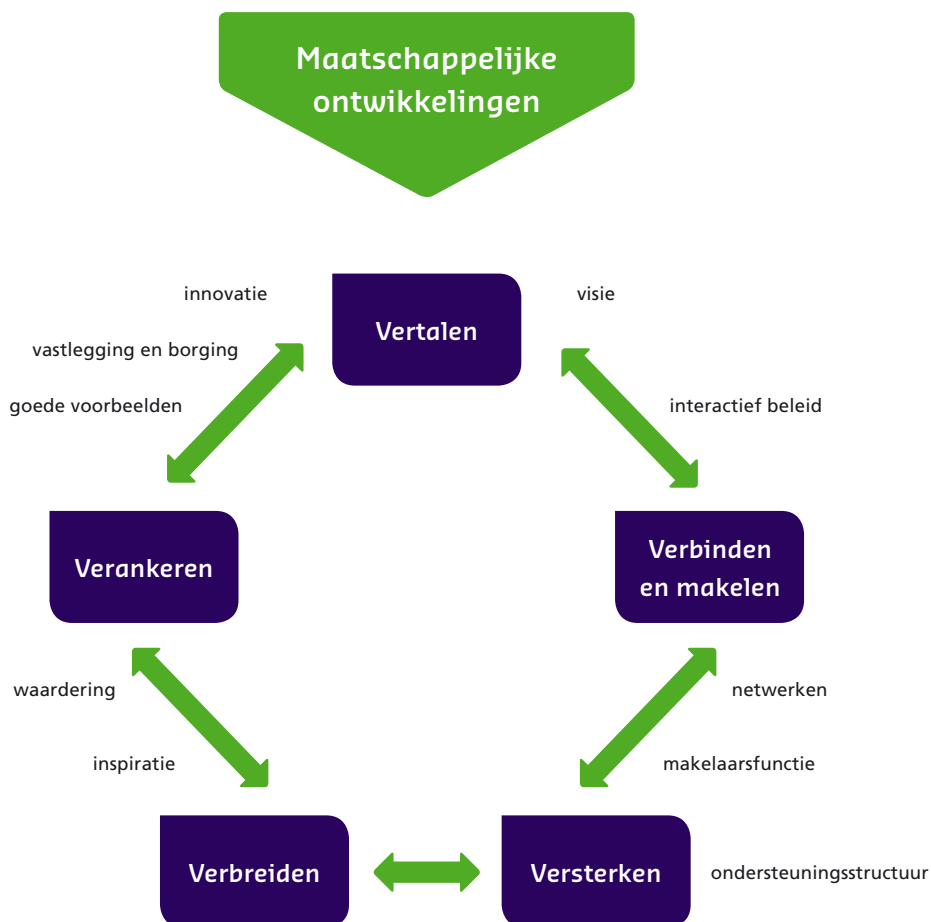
Maatschappelijke ontwikkelingen

innovatie

vastlegging en borging

goede voorbeelden

Vertalen

visie

interactief beleid

Verankeren

Verbinden en makelen

waardering

inspiratie

netwerken

makelaarsfunctie

Verbreiden

Versterken

ondersteuningsstructuur